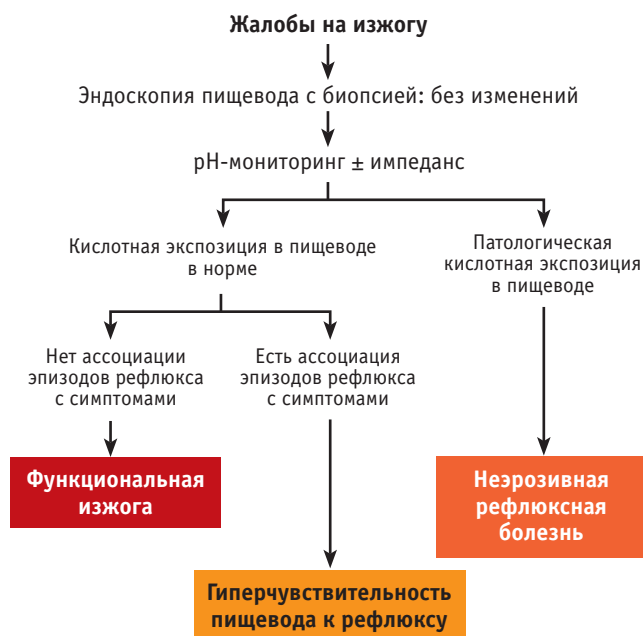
Жалобы на изжогу

Эндоскопия пищевода с биопсией: без изменений

pH-мониторинг ± импеданс

Кислотная экспозиция в пищеводе в норме

Патологическая кислотная экспозиция в пищеводе

Нет ассоциации эпизодов рефлюкса с симптомами

Есть ассоциация эпизодов рефлюкса с симптомами

Функциональная изжога

Неэрозивная рефлюксная болезнь

Гиперчувствительность пищевода к рефлюксу